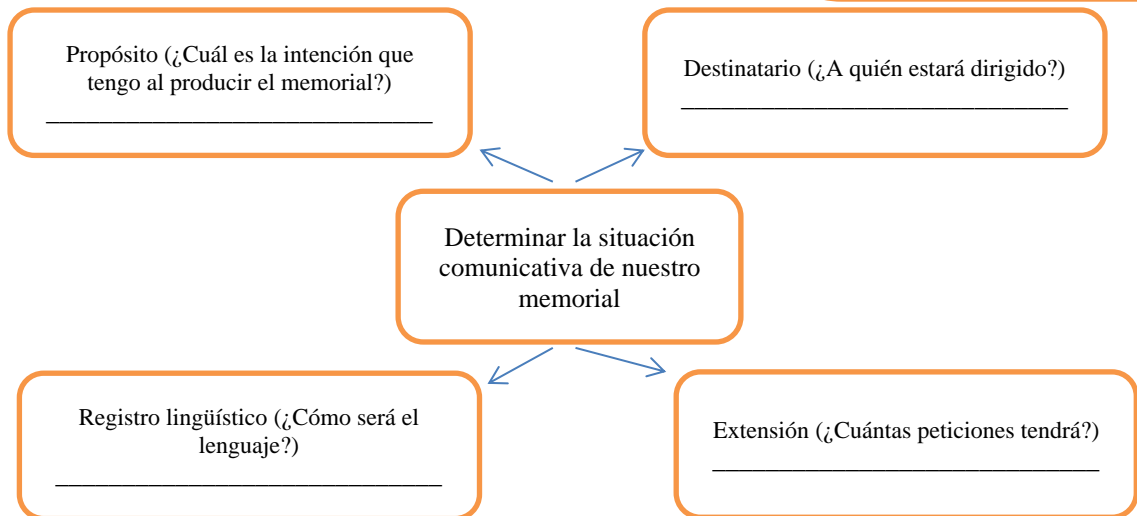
Propósito (¿Cuál es la intención que tengo al producir el memorial?)
________________________________

Destinatario (¿A quién estará dirigido?)
________________________________

Determinar la situación comunicativa de nuestro memorial

Registro lingüístico (¿Cómo será el lenguaje?)
________________________________

Extensión (¿Cuántas peticiones tendrá?)
________________________________